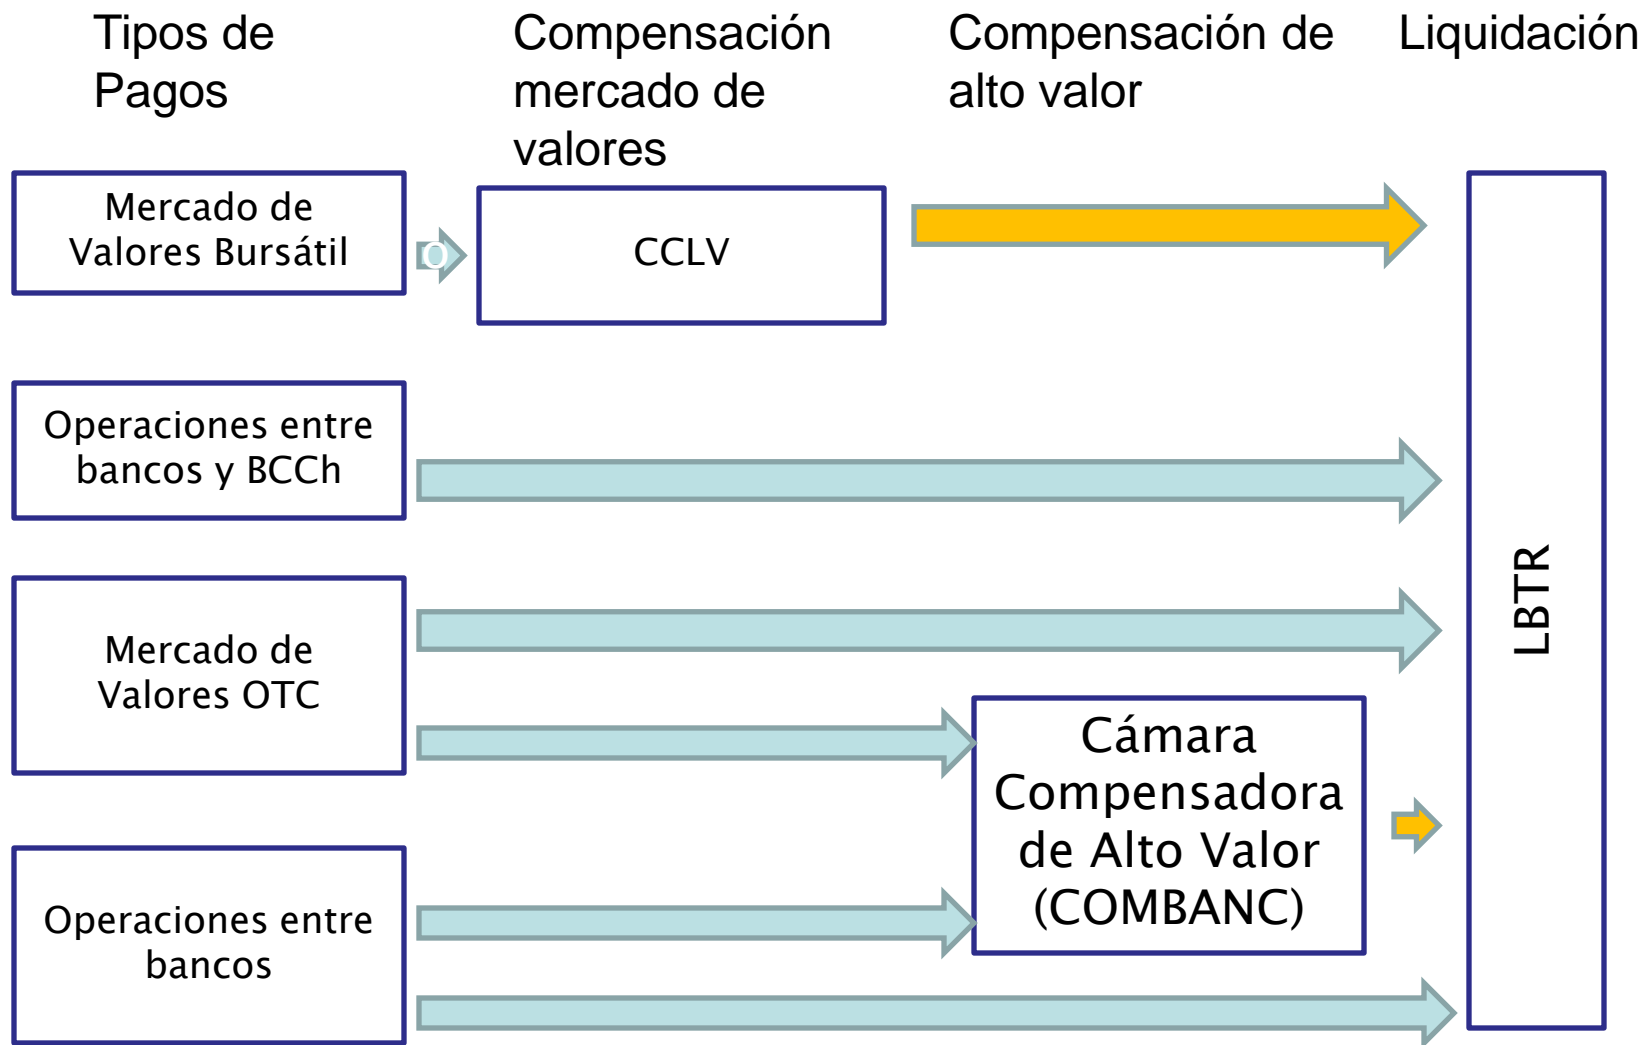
Tipos de Pagos

Compensación mercado de valores

Compensación de alto valor

Liquidación

Mercado de Valores Bursátil

CCLV

Operaciones entre bancos y BCCh

Mercado de Valores OTC

Cámara Compensadora de Alto Valor (COMBANC)

Operaciones entre bancos

LBTR